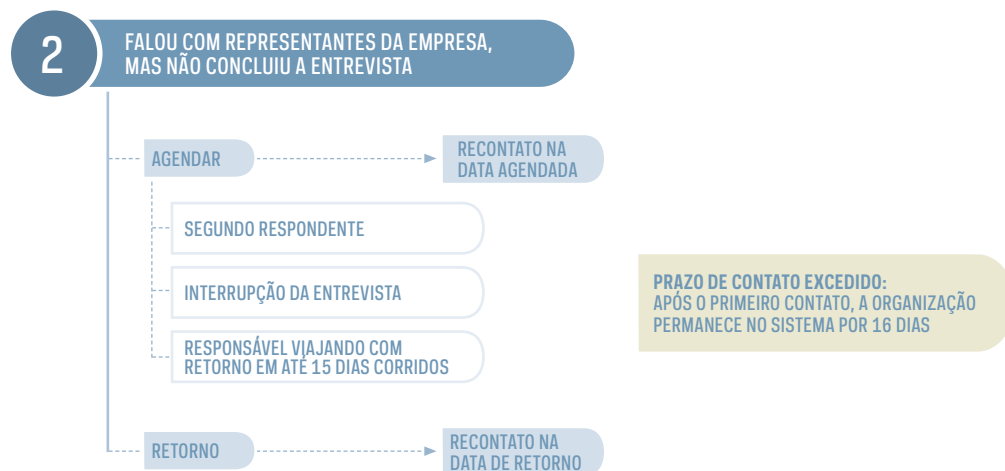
2

FALOU COM REPRESENTANTES DA EMPRESA, MAS NÃO CONCLUIU A ENTREVISTA

AGENDAR

RECONTATO NA DATA AGENDADA

SEGUNDO RESPONDENTE

INTERRUPÇÃO DA ENTREVISTA

RESPONSÁVEL VIAJANDO COM RETORNO EM ATÉ 15 DIAS CORRIDOS

PRAZO DE CONTATO EXCEDIDO:
APÓS O PRIMEIRO CONTATO, A ORGANIZAÇÃO PERMANECE NO SISTEMA POR 16 DIAS

RETORNO

RECONTATO NA DATA DE RETORNO